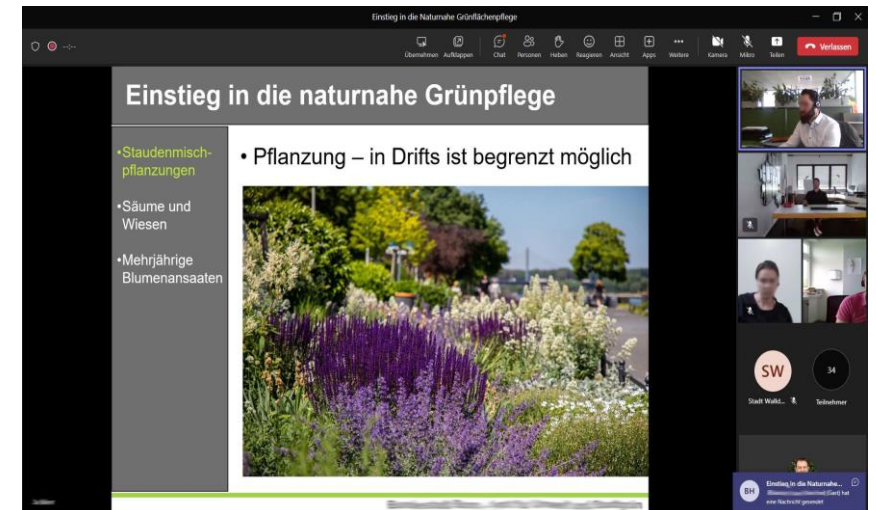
Einstieg in die Naturnahe Grünflächenpflege

Übernehmen Aufklappen Chat Personen Heben Reagieren Ansicht Apps Weitere Kamera Mikro Teilen Verlassen

Einstieg in die naturnahe Grünpflege

•Staudenmischpflanzungen

•Säume und Wiesen

•Mehrjährige Blumenansaaten

• Pflanzung – in Drifts ist begrenzt möglich

SW

Stadt Walld...

34

Teilnehmer

BH

Einstieg in die Naturnahe...

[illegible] (Gast) hat eine Nachricht gesendet